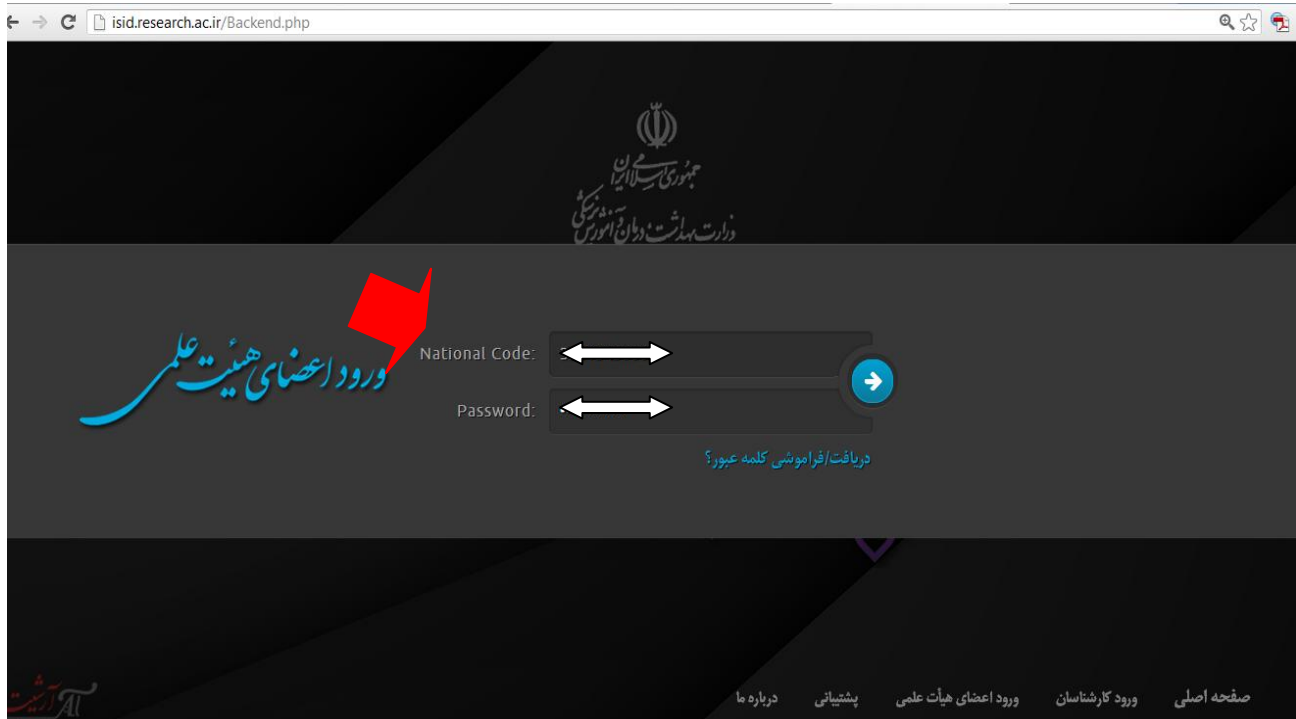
isid.research.ac.ir/Backend.php

جمهوری اسلامی ایران
وزارت بهداشت، درمان و آموزش پزشکی

ورود اعضای هیئت علمی

National Code:
Password:

دریافت/فراموشی کلمه عبور؟

صفحه اصلی ورود کارشناسان ورود اعضای هیأت علمی پشتیبانی درباره ما

آرشیت